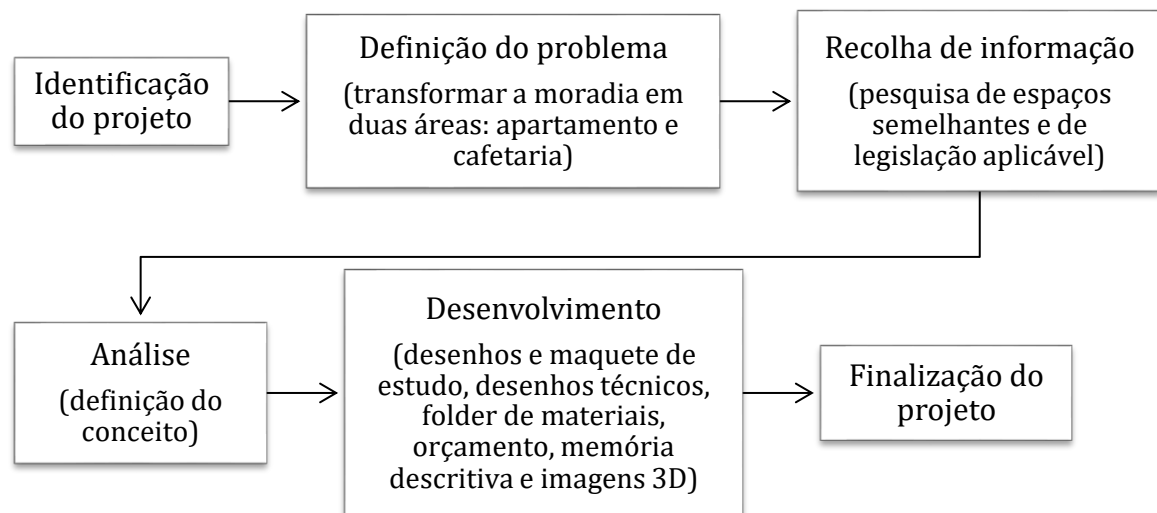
Identificação do projeto

Definição do problema
(transformar a moradia em duas áreas: apartamento e cafetaria)

Recolha de informação
(pesquisa de espaços semelhantes e de legislação aplicável)

Análise
(definição do conceito)

Desenvolvimento
(desenhos e maquete de estudo, desenhos técnicos, folder de materiais, orçamento, memória descritiva e imagens 3D)

Finalização do projeto